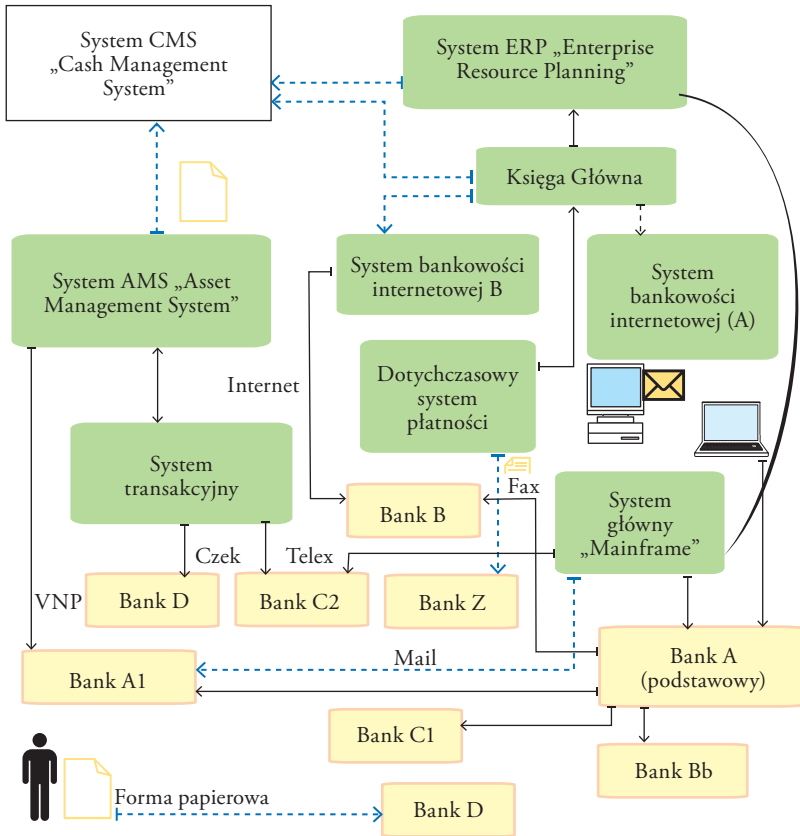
System CMS „Cash Management System"

System ERP „Enterprise Resource Planning"

Księga Główna

System bankowości internetowej B

System bankowości internetowej (A)

System AMS „Asset Management System"

Internet

Dotychczasowy system płatności

System transakcyjny

Fax

System główny „Mainframe"

Bank B

Czek

Telex

VNP

Bank D

Bank C2

Bank Z

Mail

Bank A1

Bank A (podstawowy)

Bank C1

Bank Bb

Forma papierowa

Bank D